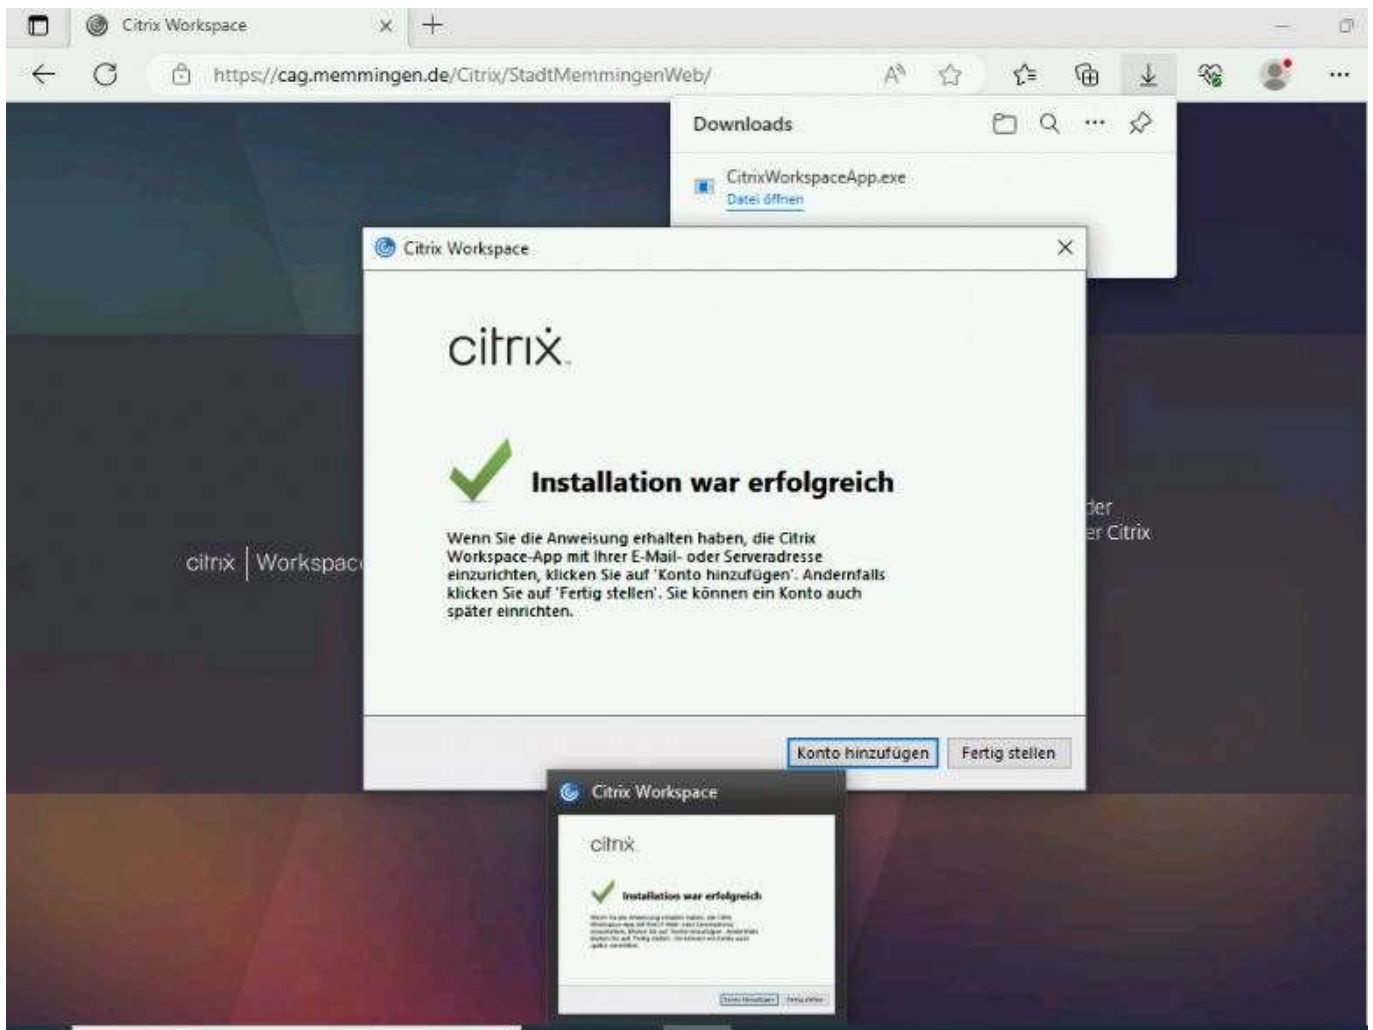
Citrix Workspace

https://cag.memmingen.de/Citrix/StadtMemmingenWeb/

Downloads

CitrixWorkspaceApp.exe
Datei öffnen

Citrix Workspace

citrix

Installation war erfolgreich

Wenn Sie die Anweisung erhalten haben, die Citrix Workspace-App mit Ihrer E-Mail- oder Serveradresse einzurichten, klicken Sie auf 'Konto hinzufügen'. Andernfalls klicken Sie auf 'Fertig stellen'. Sie können ein Konto auch später einrichten.

Konto hinzufügen
Fertig stellen

citrix | Workspac

der
er Citrix

Citrix Workspace

citrix

Installation war erfolgreich

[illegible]

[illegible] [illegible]